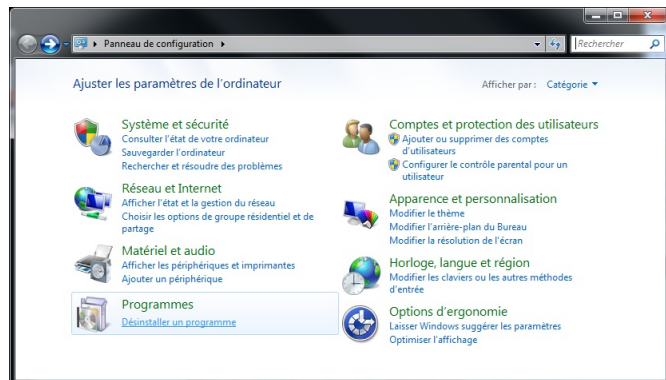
Panneau de configuration

Rechercher

Ajuster les paramètres de l'ordinateur

Afficher par : Catégorie

Système et sécurité
Consulter l'état de votre ordinateur
Sauvegarder l'ordinateur
Rechercher et résoudre des problèmes

Réseau et Internet
Afficher l'état et la gestion du réseau
Choisir les options de groupe résidentiel et de partage

Matériel et audio
Afficher les périphériques et imprimantes
Ajouter un périphérique

Programmes
Désinstaller un programme

Comptes et protection des utilisateurs
Ajouter ou supprimer des comptes d'utilisateurs
Configurer le contrôle parental pour un utilisateur

Apparence et personnalisation
Modifier le thème
Modifier l'arrière-plan du Bureau
Modifier la résolution de l'écran

Horloge, langue et région
Modifier les claviers ou les autres méthodes d'entrée

Options d'ergonomie
Laisser Windows suggérer les paramètres
Optimiser l'affichage